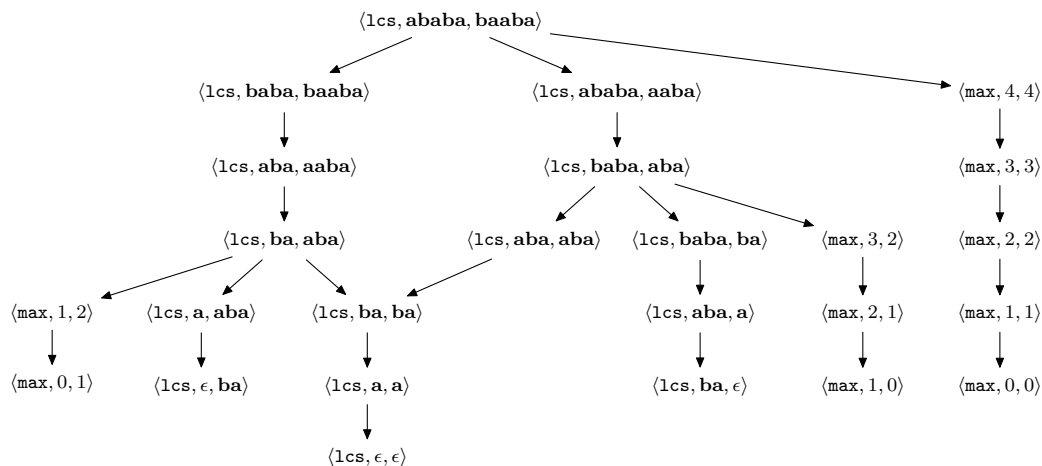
$\langle \texttt{lcs}, \mathbf{ababa}, \mathbf{baaba} \rangle$

$\langle \texttt{lcs}, \mathbf{baba}, \mathbf{baaba} \rangle$

$\langle \texttt{lcs}, \mathbf{ababa}, \mathbf{aaba} \rangle$

$\langle \texttt{max}, 4, 4 \rangle$

$\langle \texttt{lcs}, \mathbf{aba}, \mathbf{aaba} \rangle$

$\langle \texttt{lcs}, \mathbf{baba}, \mathbf{aba} \rangle$

$\langle \texttt{max}, 3, 3 \rangle$

$\langle \texttt{lcs}, \mathbf{ba}, \mathbf{aba} \rangle$

$\langle \texttt{lcs}, \mathbf{aba}, \mathbf{aba} \rangle$

$\langle \texttt{lcs}, \mathbf{baba}, \mathbf{ba} \rangle$

$\langle \texttt{max}, 3, 2 \rangle$

$\langle \texttt{max}, 2, 2 \rangle$

$\langle \texttt{max}, 1, 2 \rangle$

$\langle \texttt{lcs}, \mathbf{a}, \mathbf{aba} \rangle$

$\langle \texttt{lcs}, \mathbf{ba}, \mathbf{ba} \rangle$

$\langle \texttt{lcs}, \mathbf{aba}, \mathbf{a} \rangle$

$\langle \texttt{max}, 2, 1 \rangle$

$\langle \texttt{max}, 1, 1 \rangle$

$\langle \texttt{max}, 0, 1 \rangle$

$\langle \texttt{lcs}, \epsilon, \mathbf{ba} \rangle$

$\langle \texttt{lcs}, \mathbf{a}, \mathbf{a} \rangle$

$\langle \texttt{lcs}, \mathbf{ba}, \epsilon \rangle$

$\langle \texttt{max}, 1, 0 \rangle$

$\langle \texttt{max}, 0, 0 \rangle$

$\langle \texttt{lcs}, \epsilon, \epsilon \rangle$